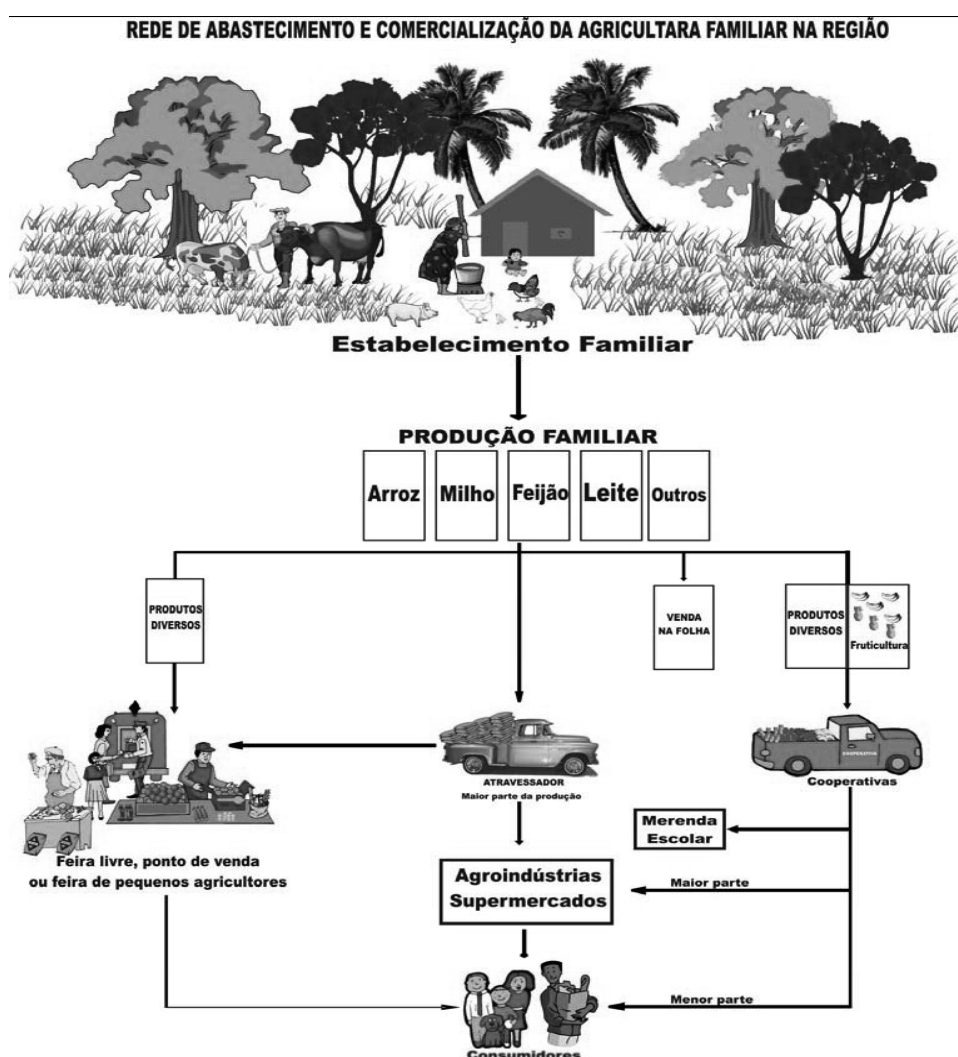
REDE DE ABASTECIMENTO E COMERCIALIZAÇÃO DA AGRICULTARA FAMILIAR NA REGIÃO

Estabelecimento Familiar

PRODUÇÃO FAMILIAR

Arroz

Milho

Feijão

Leite

Outros

PRODUTOS DIVERSOS

VENDA NA FOLHA

PRODUTOS DIVERSOS

Fruticultura

ATRAVESSADOR
Maior parte da produção

COOPERATIVA

Cooperativas

Merenda Escolar

Feira livre, ponto de venda ou feira de pequenos agricultores

Agroindústrias Supermercados

Maior parte

Menor parte

Consumidores